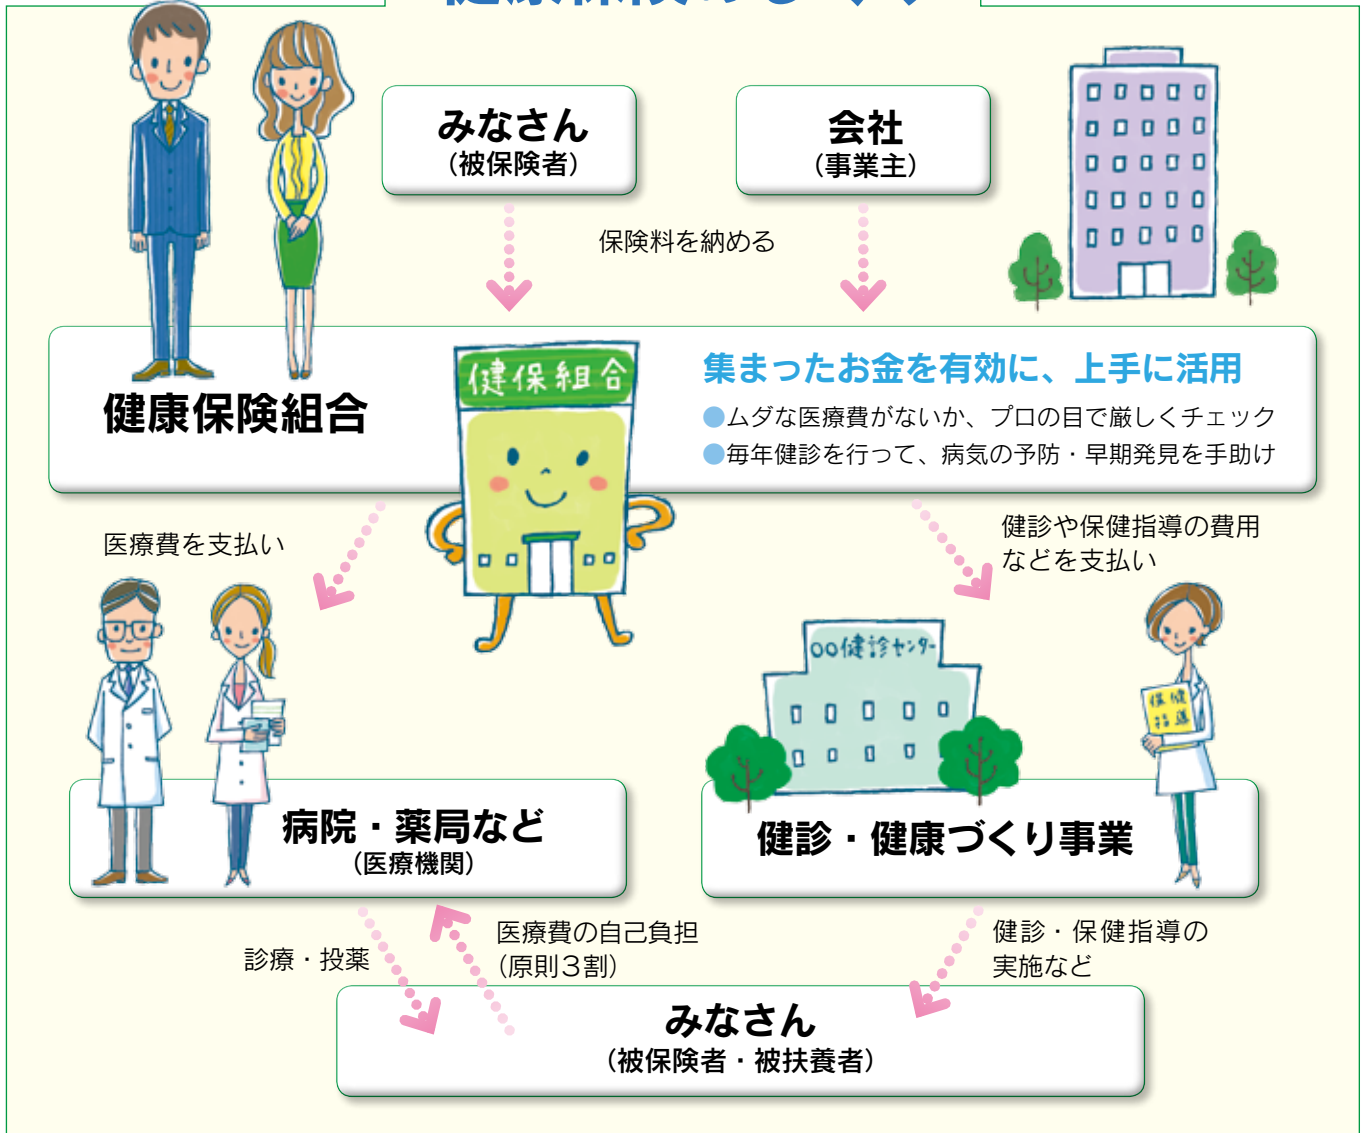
みなさん
（被保険者）

会社
（事業主）

保険料を納める

健康保険組合

健保組合

集まったお金を有効に、上手に活用

●ムダな医療費がないか、プロの目で厳しくチェック
●毎年健診を行って、病気の予防・早期発見を手助け

医療費を支払い

健診や保健指導の費用などを支払い

○○健診センター

保健指導

病院・薬局など
（医療機関）

健診・健康づくり事業

診療・投薬

医療費の自己負担（原則３割）

健診・保健指導の実施など

みなさん
（被保険者・被扶養者）